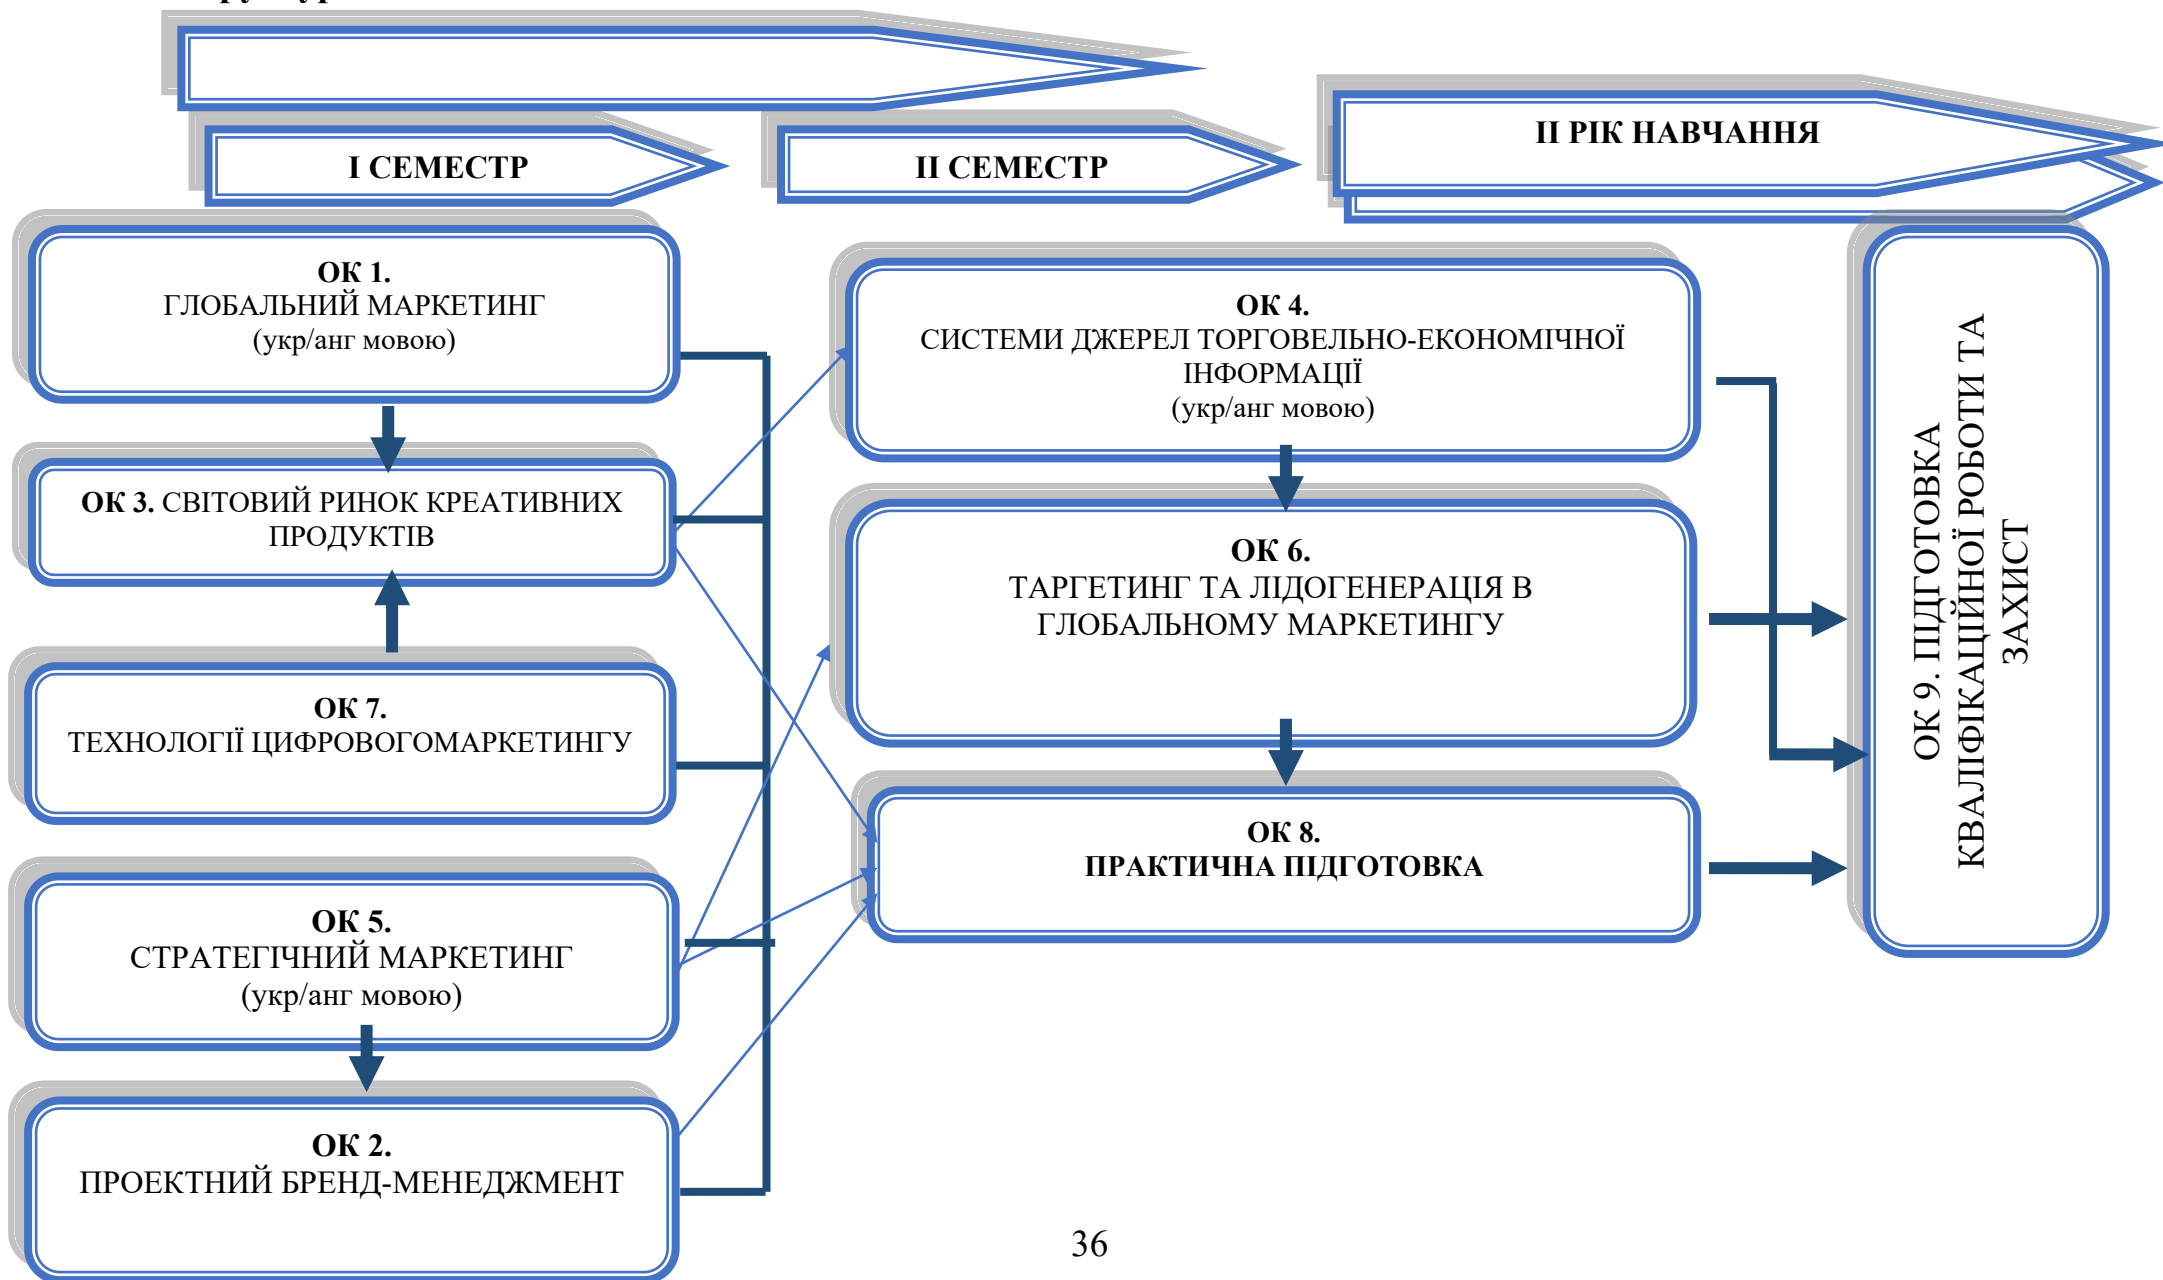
I СЕМЕСТР

II СЕМЕСТР

II РІК НАВЧАННЯ

ОК 1.
ГЛОБАЛЬНИЙ МАРКЕТИНГ
(укр/анг мовою)

ОК 3. СВІТОВИЙ РИНОК КРЕАТИВНИХ ПРОДУКТІВ

ОК 7.
ТЕХНОЛОГІЇ ЦИФРОВОГОМАРКЕТИНГУ

ОК 5.
СТРАТЕГІЧНИЙ МАРКЕТИНГ
(укр/анг мовою)

ОК 2.
ПРОЕКТНИЙ БРЕНД-МЕНЕДЖМЕНТ

ОК 4.
СИСТЕМИ ДЖЕРЕЛ ТОРГОВЕЛЬНО-ЕКОНОМІЧНОЇ ІНФОРМАЦІЇ
(укр/анг мовою)

ОК 6.
ТАРГЕТИНГ ТА ЛІДОГЕНЕРАЦІЯ В ГЛОБАЛЬНОМУ МАРКЕТИНГУ

ОК 8.
ПРАКТИЧНА ПІДГОТОВКА

ОК 9. ПІДГОТОВКА КВАЛІФІКАЦІЙНОЇ РОБОТИ ТА ЗАХИСТ

36